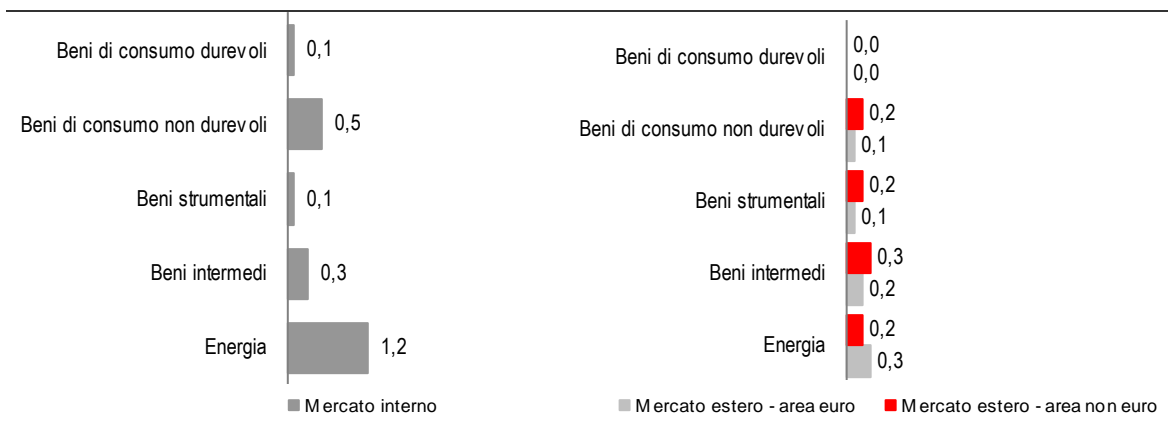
Beni di consumo durevoli
0,1
Beni di consumo non durevoli
0,5
Beni strumentali
0,1
Beni intermedi
0,3
Energia
1,2

Mercato interno

Beni di consumo durevoli
0,0
0,0
Beni di consumo non durevoli
0,2
0,1
Beni strumentali
0,2
0,1
Beni intermedi
0,3
0,2
Energia
0,2
0,3

Mercato estero - area euro
Mercato estero - area non euro